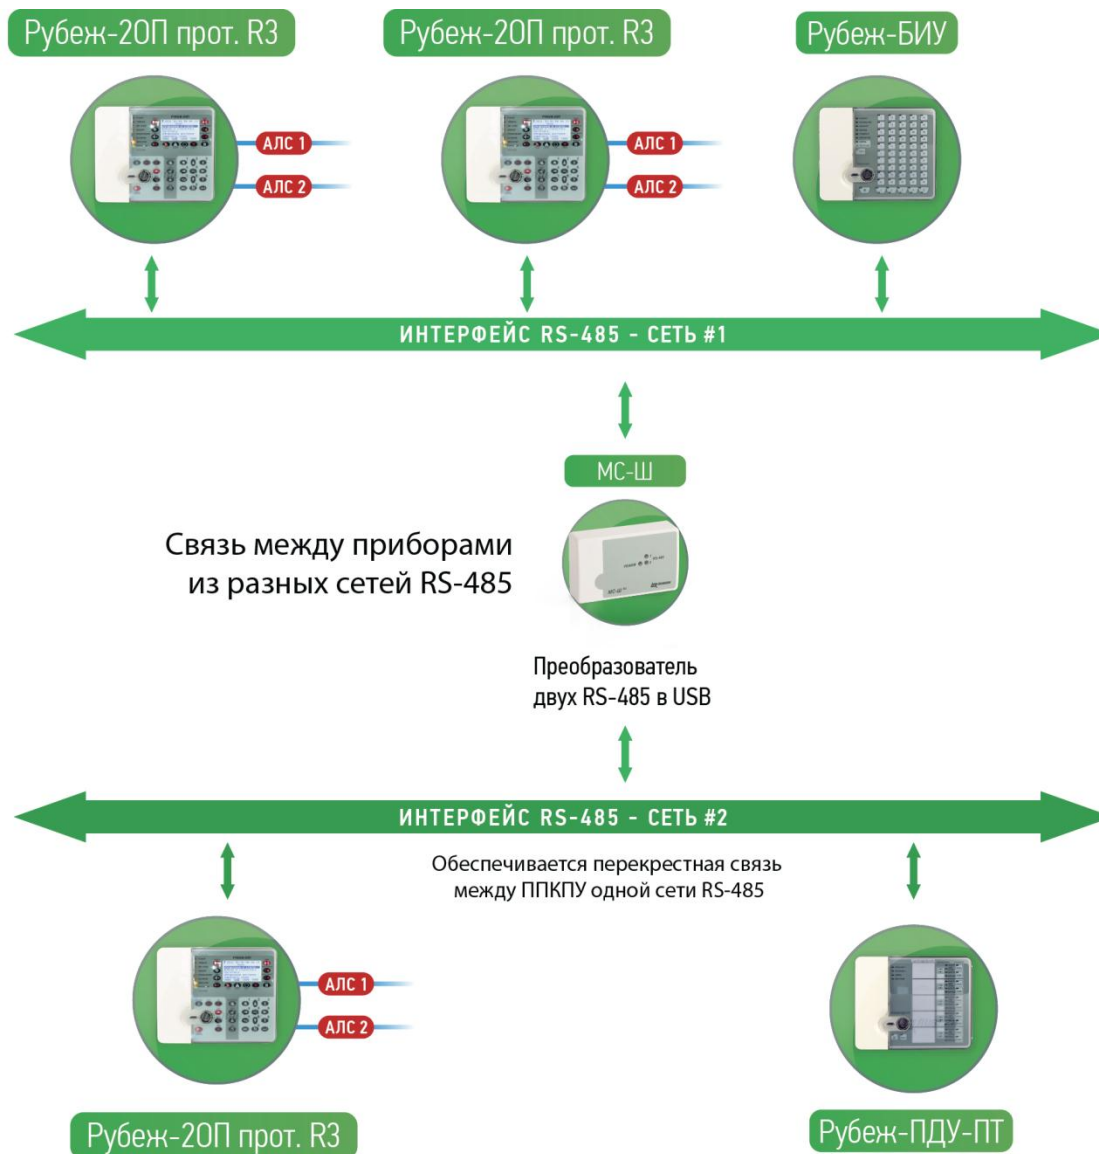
Рубеж-2ОП прот. R3

АЛС 1
АЛС 2

Рубеж-2ОП прот. R3

АЛС 1
АЛС 2

Рубеж-БИУ

ИНТЕРФЕЙС RS-485 - СЕТЬ #1

МС-Ш

Связь между приборами из разных сетей RS-485

Преобразователь двух RS-485 в USB

ИНТЕРФЕЙС RS-485 - СЕТЬ #2

Обеспечивается перекрестная связь между ППКПУ одной сети RS-485

АЛС 1
АЛС 2

Рубеж-2ОП прот. R3

Рубеж-ПДУ-ПТ